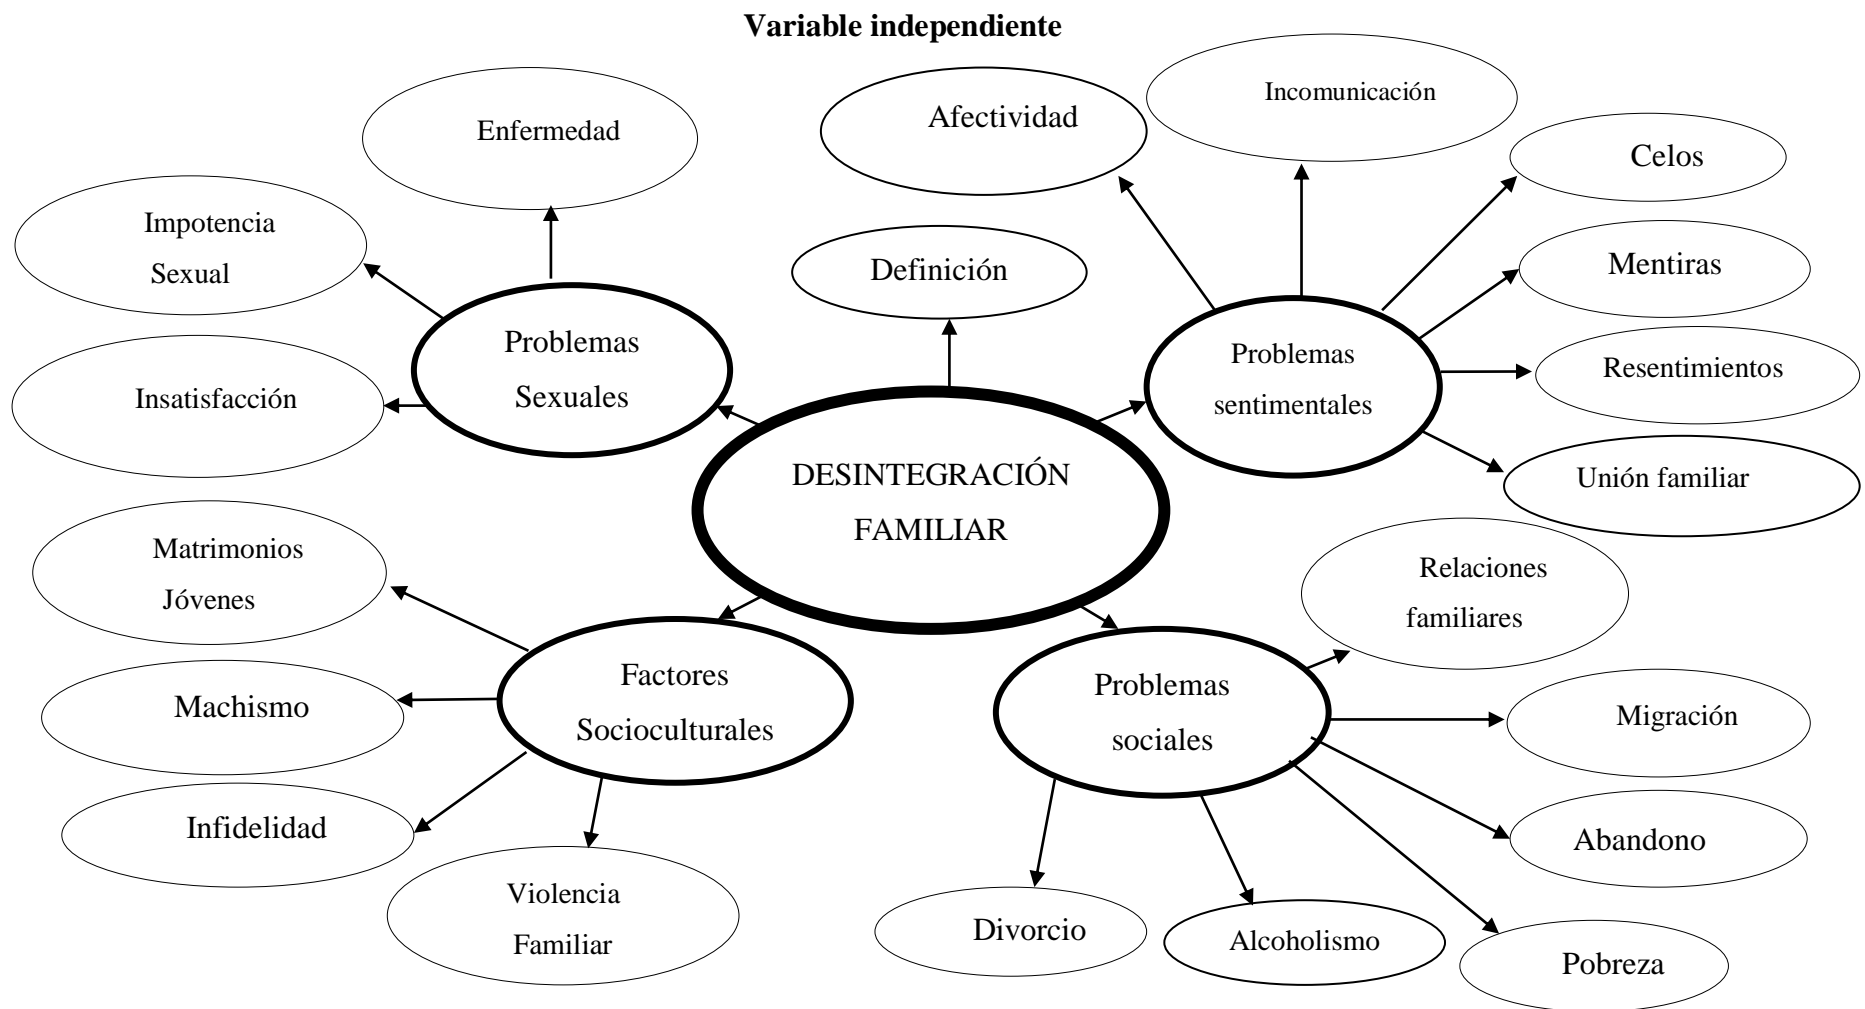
**Variable independiente**

Enfermedad

Impotencia Sexual

Insatisfacción

Problemas Sexuales

Definición

Afectividad

Incomunicación

Celos

Mentiras

Problemas sentimentales

Resentimientos

Unión familiar

DESINTEGRACIÓN FAMILIAR

Matrimonios Jóvenes

Machismo

Factores Socioculturales

Infidelidad

Violencia Familiar

Relaciones familiares

Problemas sociales

Migración

Abandono

Divorcio

Alcoholismo

Pobreza